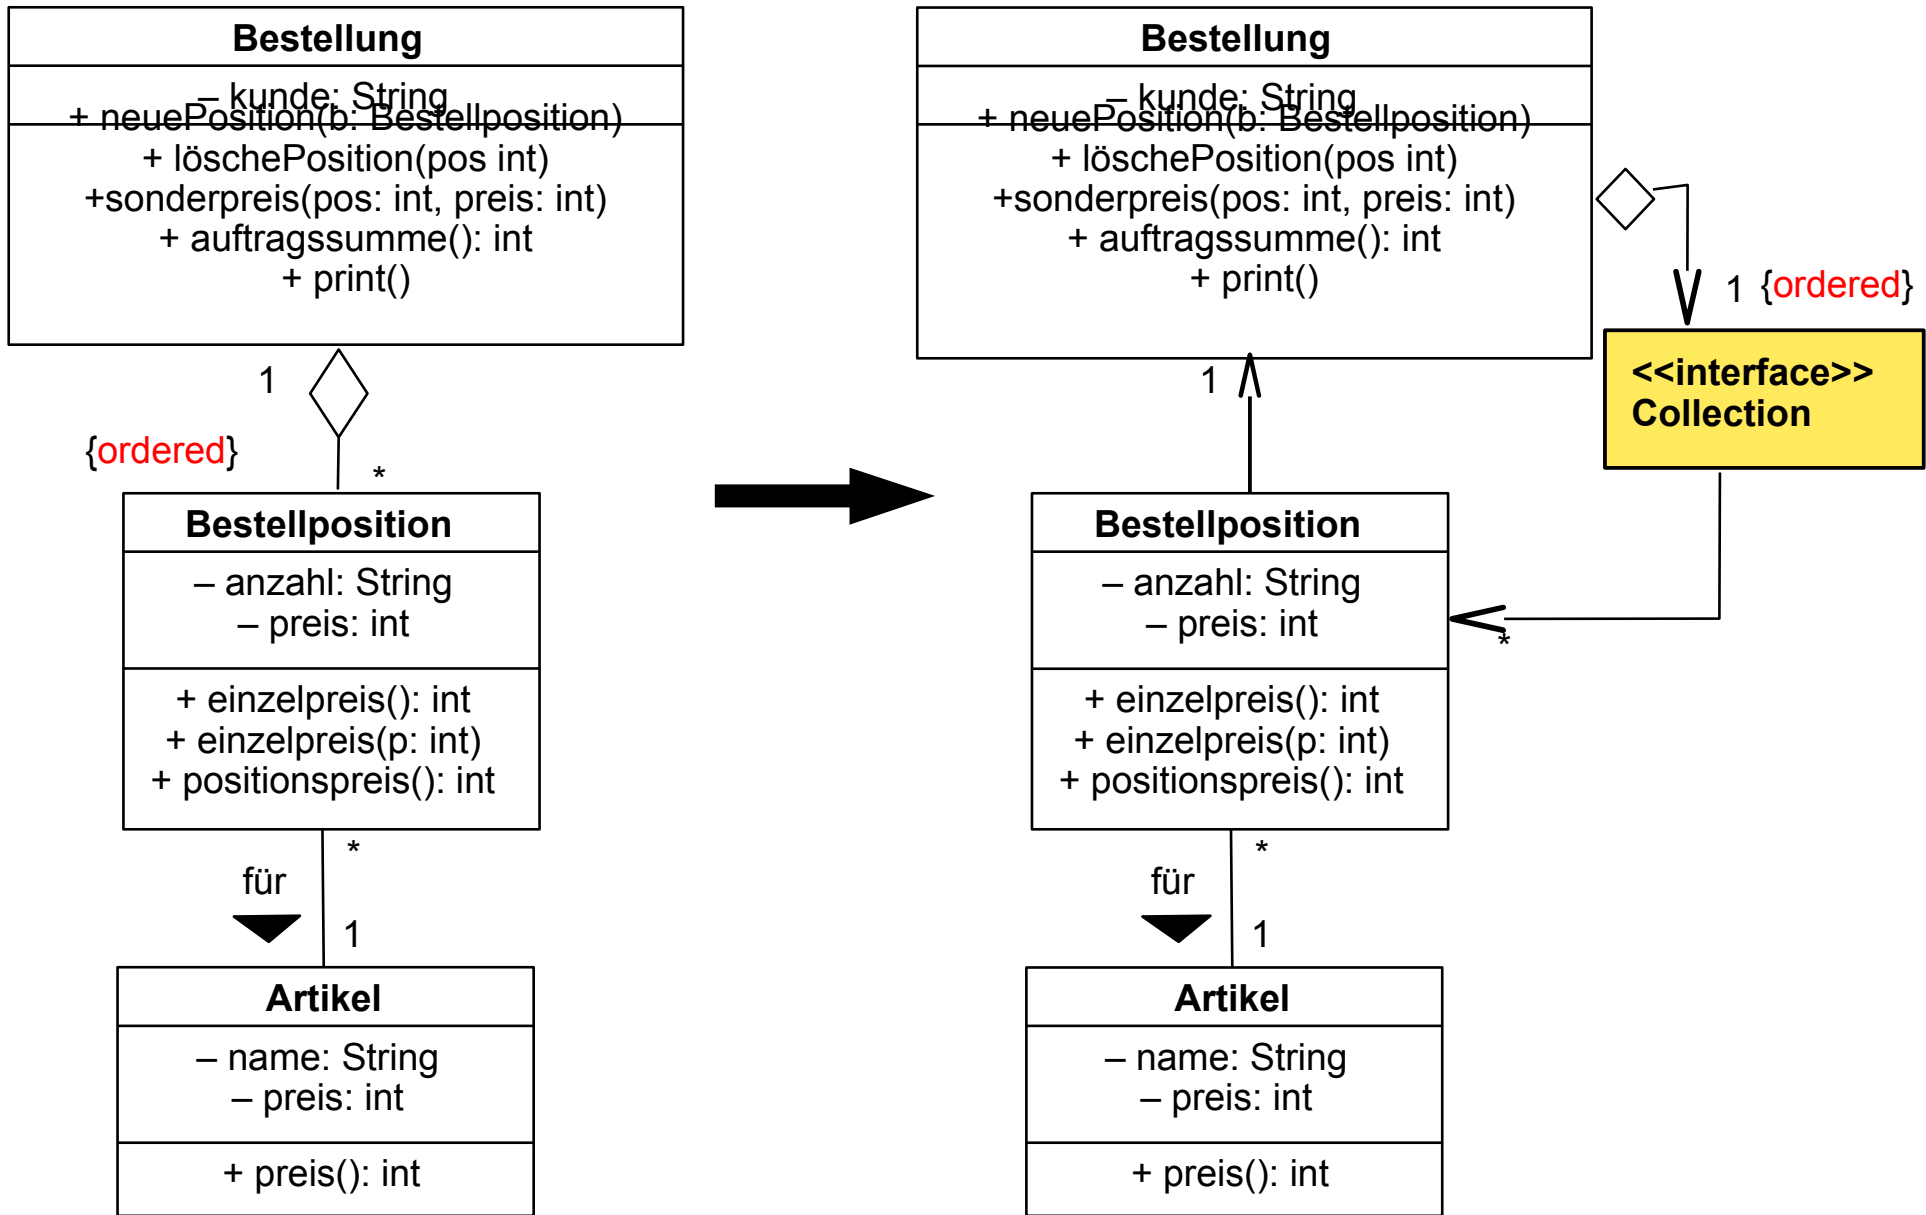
Bestellung

– kunde: String

+ neuePosition(b: Bestellposition)
+ löschePosition(pos int)
+sonderpreis(pos: int, preis: int)
+ auftragssumme(): int
+ print()

1

{ordered}

*

Bestellposition

– anzahl: String
– preis: int

+ einzelpreis(): int
+ einzelpreis(p: int)
+ positionspreis(): int

*

für

1

Artikel

– name: String
– preis: int

+ preis(): int

Bestellung

– kunde: String

+ neuePosition(b: Bestellposition)
+ löschePosition(pos int)
+sonderpreis(pos: int, preis: int)
+ auftragssumme(): int
+ print()

1 {ordered}

<<interface>>
Collection

1

Bestellposition

– anzahl: String
– preis: int

*

+ einzelpreis(): int
+ einzelpreis(p: int)
+ positionspreis(): int

*

für

1

Artikel

– name: String
– preis: int

+ preis(): int